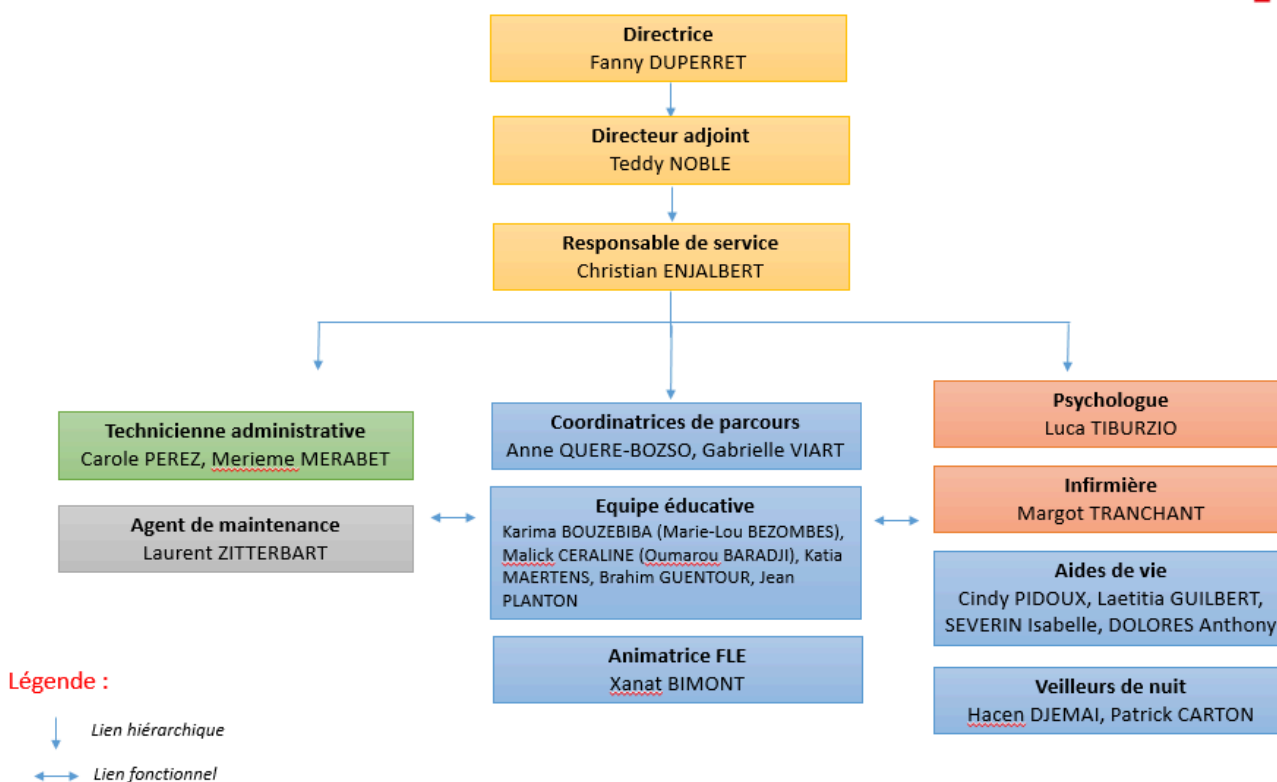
Directrice
Fanny DUPERRET

Directeur adjoint
Teddy NOBLE

Responsable de service
Christian ENJALBERT

Technicienne administrative
Carole PEREZ, Merieme MERABET

Agent de maintenance
Laurent ZITTERBART

Coordinatrices de parcours
Anne QUERE-BOZSO, Gabrielle VIART

Equipe éducative
Karima BOUZEBIBA (Marie-Lou BEZOMBES), Malick CERALINE (Oumarou BARADJI), Katia MAERTENS, Brahim GUENTOUR, Jean PLANTON

Animatrice FLE
Xanat BIMONT

Psychologue
Luca TIBURZIO

Infirmière
Margot TRANCHANT

Aides de vie
Cindy PIDOUX, Laetitia GUILBERT, SEVERIN Isabelle, DOLORES Anthony

Veilleurs de nuit
Hacen DJEMAI, Patrick CARTON

Légende :
Lien hiérarchique
Lien fonctionnel